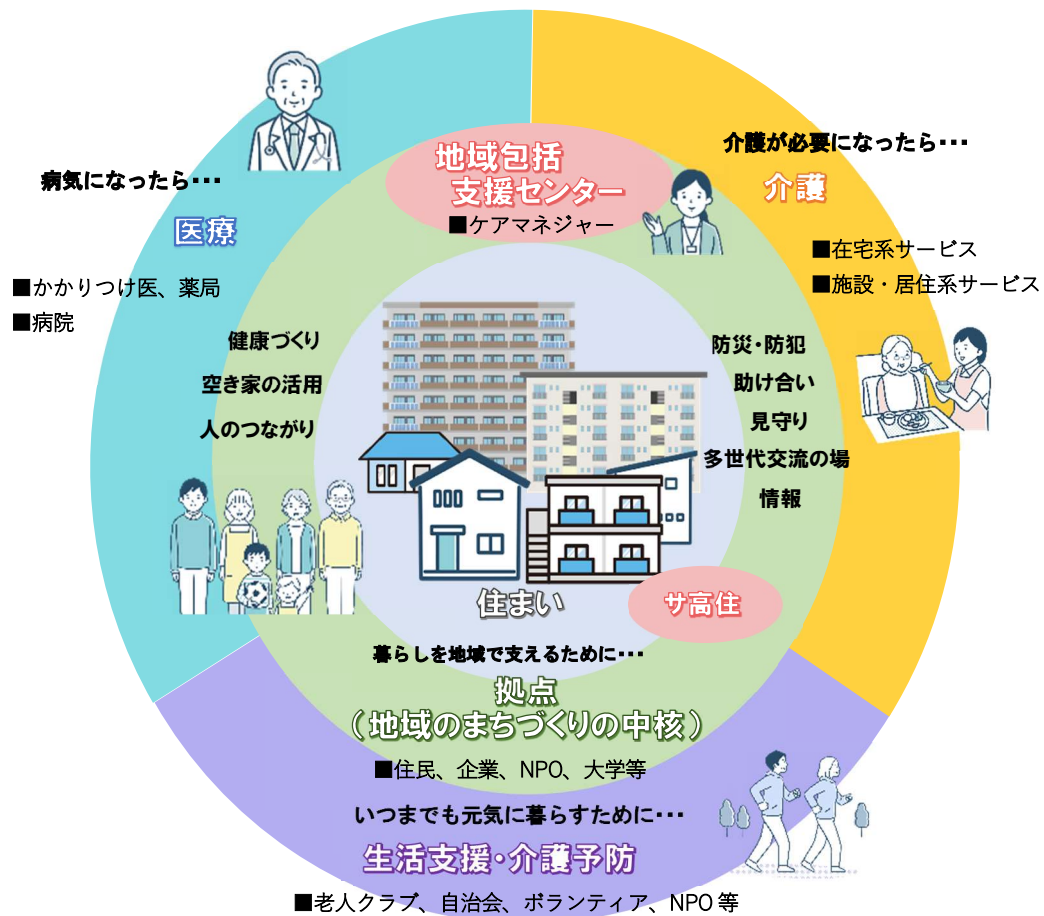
病気になったら･･･

医療

■かかりつけ医、薬局

■病院

地域包括支援センター

■ケアマネジャー

介護が必要になったら･･･

介護

■在宅系サービス

■施設・居住系サービス

健康づくり

空き家の活用

人のつながり

防災･防犯

助け合い

見守り

多世代交流の場

情報

住まい

サ高住

暮らしを地域で支えるために･･･

拠点
（地域のまちづくりの中核）

■住民、企業、NPO、大学等

いつまでも元気に暮らすために･･･

生活支援･介護予防

■老人クラブ、自治会、ボランティア、NPO等